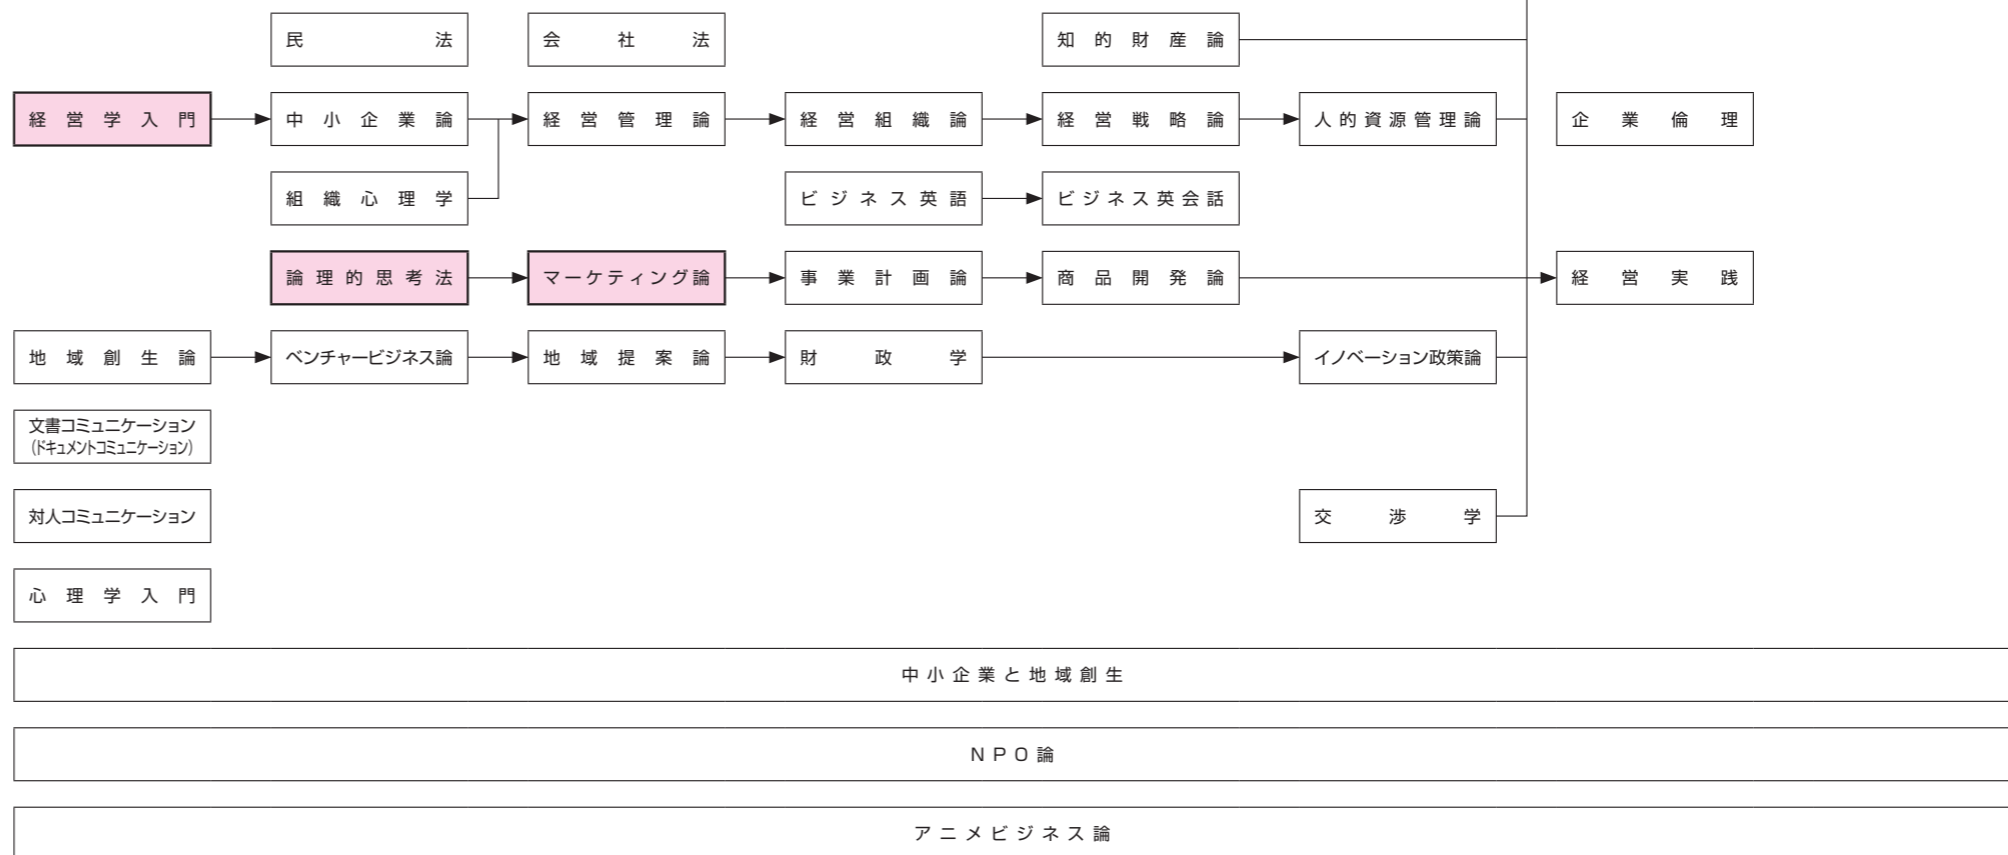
民法

会社法

知的財産論

経営学入門

中小企業論

経営管理論

経営組織論

経営戦略論

人的資源管理論

企業倫理

組織心理学

ビジネス英語

ビジネス英会話

論理的思考法

マーケティング論

事業計画論

商品開発論

経営実践

地域創生論

ベンチャービジネス論

地域提案論

財政学

イノベーション政策論

文書コミュニケーション (ドキュメントコミュニケーション)

対人コミュニケーション

交渉学

心理学入門

中小企業と地域創生

NPO論

アニメビジネス論